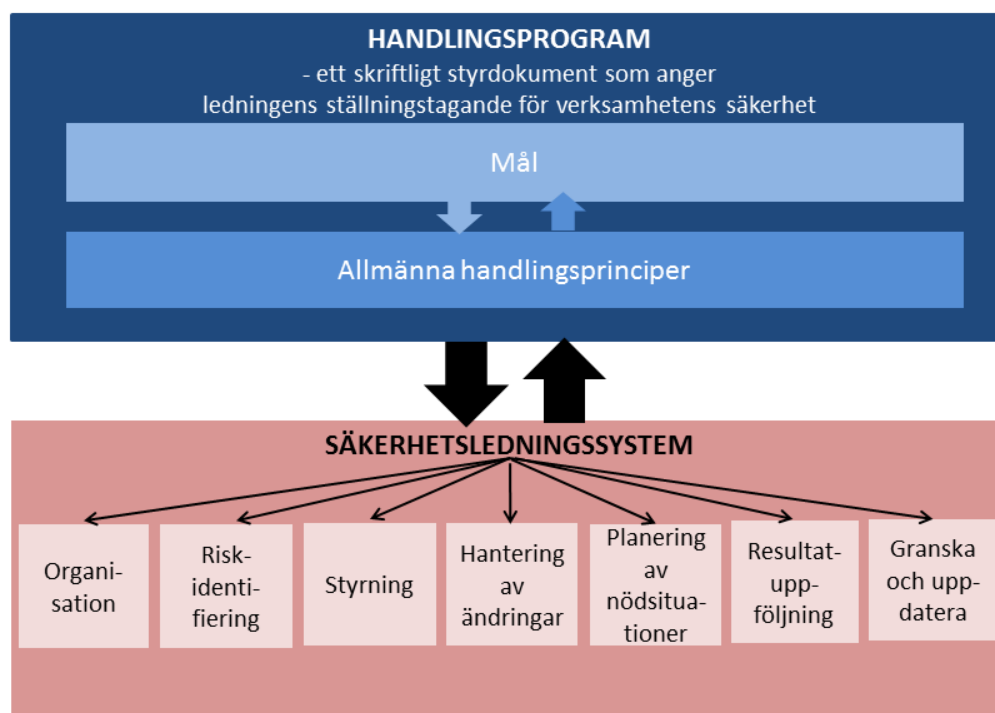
HANDLINGSPROGRAM
- ett skriftligt styrdokument som anger ledningens ställningstagande för verksamhetens säkerhet

Mål

Allmänna handlingsprinciper

SÄKERHETSLEDNINGSSYSTEM

Organisation

Riskidentifiering

Styrning

Hantering av ändringar

Planering av nödsituationer

Resultatuppföljning

Granska och uppdatera